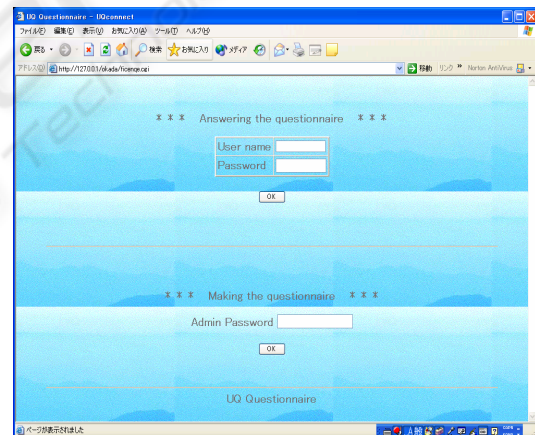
UQ Questionnaire - UQconnect

ファイル(F) 編集(E) 表示(V) お気に入り(A) ツール(T) ヘルプ(H)

戻る 検索 お気に入り メディア

アドレス(D) http://127.0.0.1/okada/fcenqe.cgi

移動 リンク » Norton AntiVirus

* * * Answering the questionnaire * * *

User name

Password

OK

* * * Making the questionnaire * * *

Admin Password

OK

UQ Questionnaire

ページが表示されました